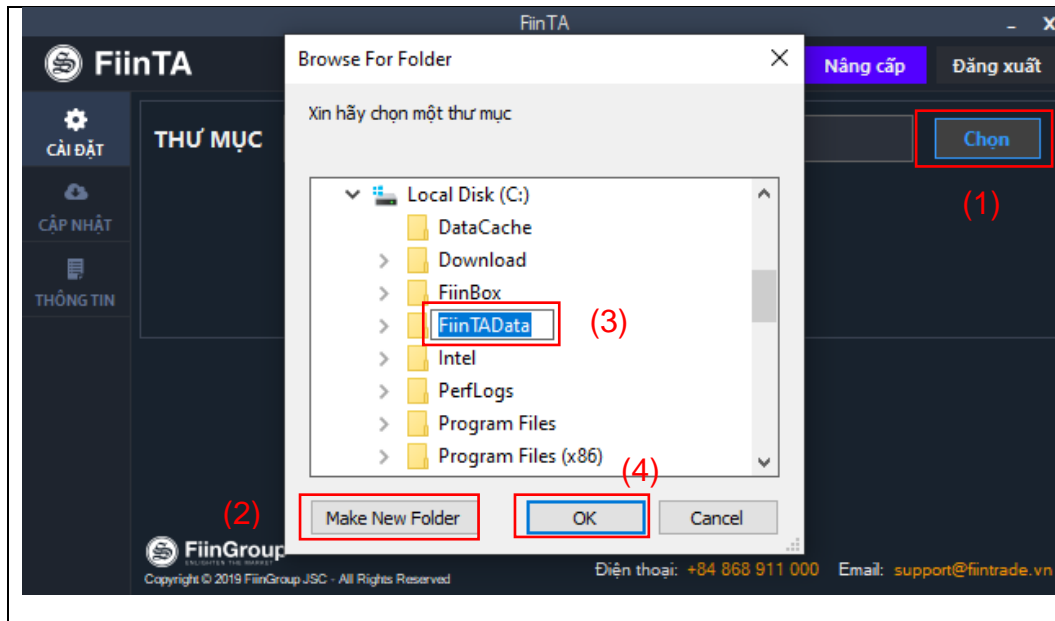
FiinTA

FiinTA

Nâng cấp

Đăng xuất

CÀI ĐẶT

CẬP NHẬT

THÔNG TIN

THƯ MỤC

Chọn

(1)

Browse For Folder

Xin hãy chọn một thư mục

Local Disk (C:)
DataCache
Download
FiinBox
FiinTAData
Intel
PerfLogs
Program Files
Program Files (x86)

(3)

(4)

(2)

Make New Folder

OK

Cancel

FiinGroup
ENLIGHTEN THE MARKET

Copyright © 2019 FiinGroup JSC - All Rights Reserved

Điện thoại: +84 868 911 000 Email: support@fiintrade.vn